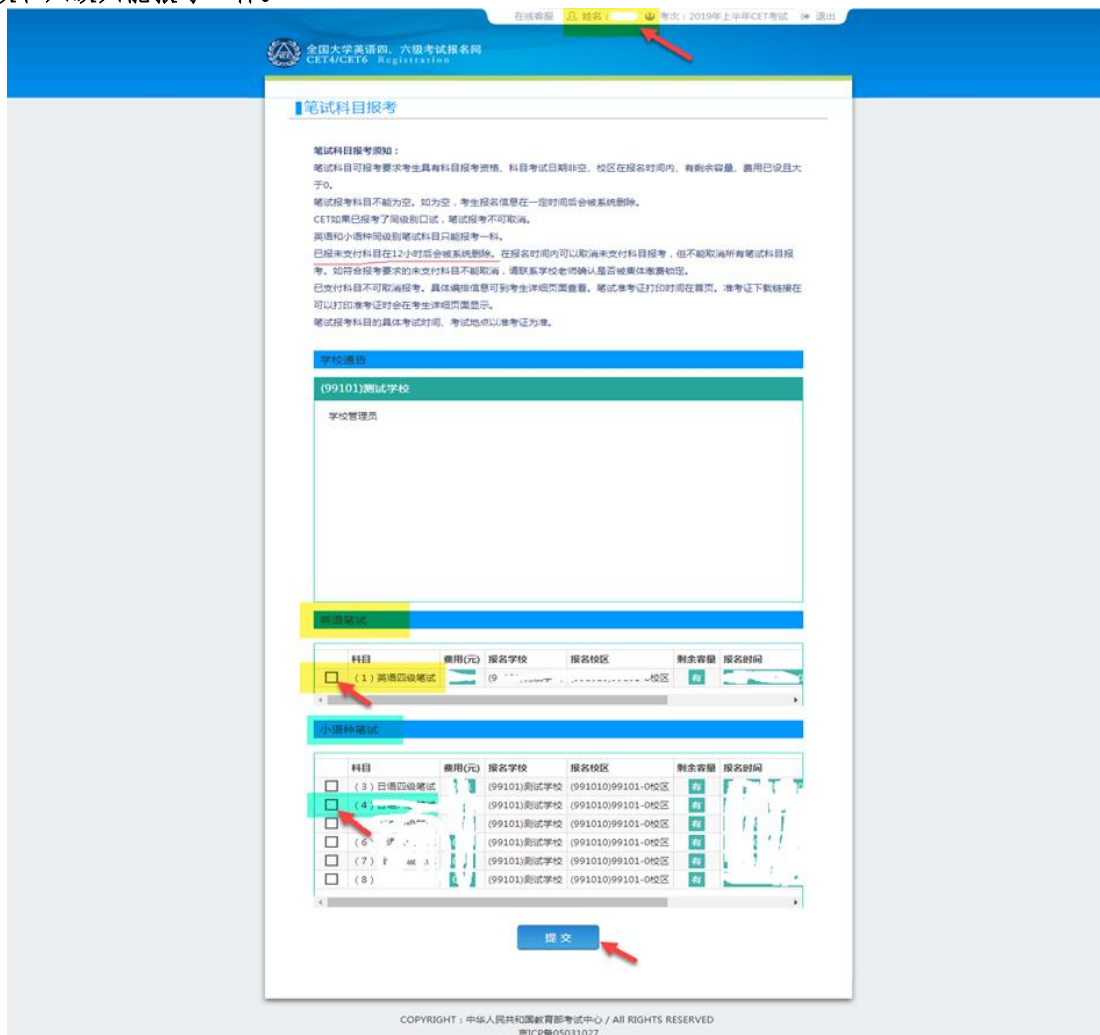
在线客服　姓名：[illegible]　考次：2019年上半年CET考试　退出

全国大学英语四、六级考试报名网
CET4/CET6 Registration

笔试科目报考

笔试科目报考须知：
笔试科目可报考要求考生具有科目报考资格、科目考试日期非空、校区在报名时间内、有剩余容量、费用已设且大于0。
笔试报考科目不能为空。如为空，考生报名信息在一定时间后会被系统删除。
CET如果已报考了同级别口试，笔试报考不可取消。
英语和小语种同级别笔试科目只能报考一科。
已报未支付科目在12小时后会被系统删除。在报名时间内可以取消未支付科目报考，但不能取消所有笔试科目报考。如符合报考要求的未支付科目不能取消，请联系学校老师确认是否被集体缴费锁定。
已支付科目不可取消报考。具体缴费信息可到考生详细页面查看。笔试准考证打印时间在首页。准考证下载链接在可以打印准考证时会在考生详细页面显示。
笔试报考科目的具体考试时间、考试地点以准考证为准。

学校通告

(99101)测试学校

学校管理员

英语笔试

| | 科目 | 费用(元) | 报名学校 | 报名校区 | 剩余容量 | 报名时间 |
|---|---|---|---|---|---|---|
| ☐ | (1)英语四级笔试 | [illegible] | (9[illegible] | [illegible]校区 | 有 | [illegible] |

小语种笔试

| | 科目 | 费用(元) | 报名学校 | 报名校区 | 剩余容量 | 报名时间 |
|---|---|---|---|---|---|---|
| ☐ | (3)日语四级笔试 | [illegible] | (99101)测试学校 | (991010)99101-0校区 | 有 | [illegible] |
| ☐ | (4)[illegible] | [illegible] | (99101)测试学校 | (991010)99101-0校区 | 有 | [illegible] |
| ☐ | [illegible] | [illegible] | (99101)测试学校 | (991010)99101-0校区 | 有 | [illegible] |
| ☐ | (6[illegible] | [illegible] | (99101)测试学校 | (991010)99101-0校区 | 有 | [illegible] |
| ☐ | (7)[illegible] | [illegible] | (99101)测试学校 | (991010)99101-0校区 | 有 | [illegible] |
| ☐ | (8) | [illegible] | (99101)测试学校 | (991010)99101-0校区 | 有 | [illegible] |

提交

COPYRIGHT：中华人民共和国教育部考试中心 / All RIGHTS RESERVED
京ICP备05031027